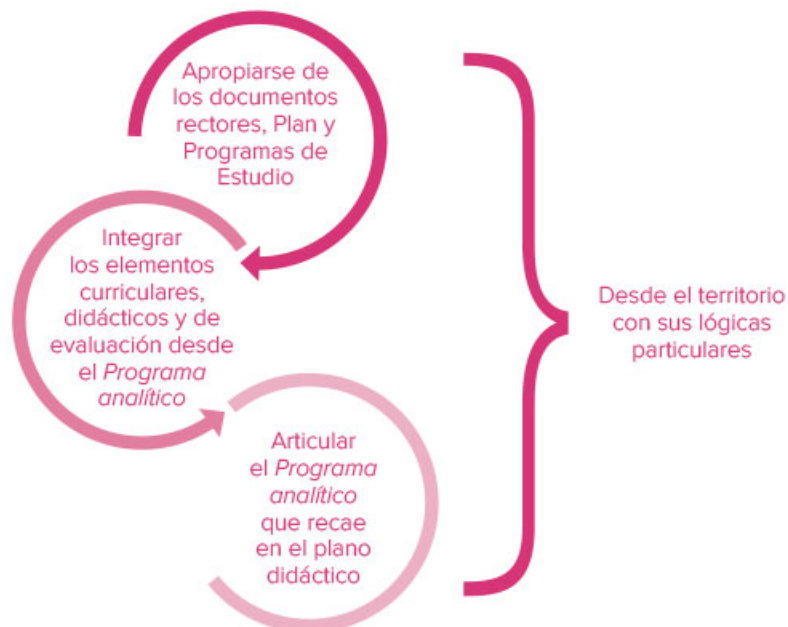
Apropiarse de los documentos rectores, Plan y Programas de Estudio

Integrar los elementos curriculares, didácticos y de evaluación desde el *Programa analítico*

Articular el *Programa analítico* que recae en el plano didáctico

Desde el territorio con sus lógicas particulares